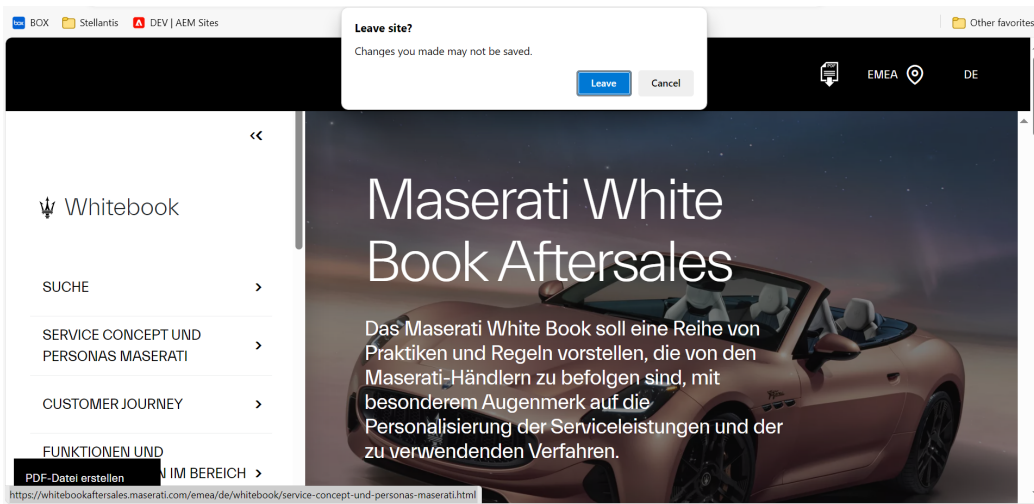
box BOX Stellantis DEV | AEM Sites

Other favorites

Leave site?

Changes you made may not be saved.

Leave Cancel

EMEA DE

<<

Whitebook

SUCHE >

SERVICE CONCEPT UND PERSONAS MASERATI >

CUSTOMER JOURNEY >

FUNKTIONEN UND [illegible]N IM BEREICH >

PDF-Datei erstellen

https://whitebookaftersales.maserati.com/emea/de/whitebook/service-concept-und-personas-maserati.html

Maserati White Book Aftersales

Das Maserati White Book soll eine Reihe von Praktiken und Regeln vorstellen, die von den Maserati-Händlern zu befolgen sind, mit besonderem Augenmerk auf die Personalisierung der Serviceleistungen und der zu verwendenden Verfahren.